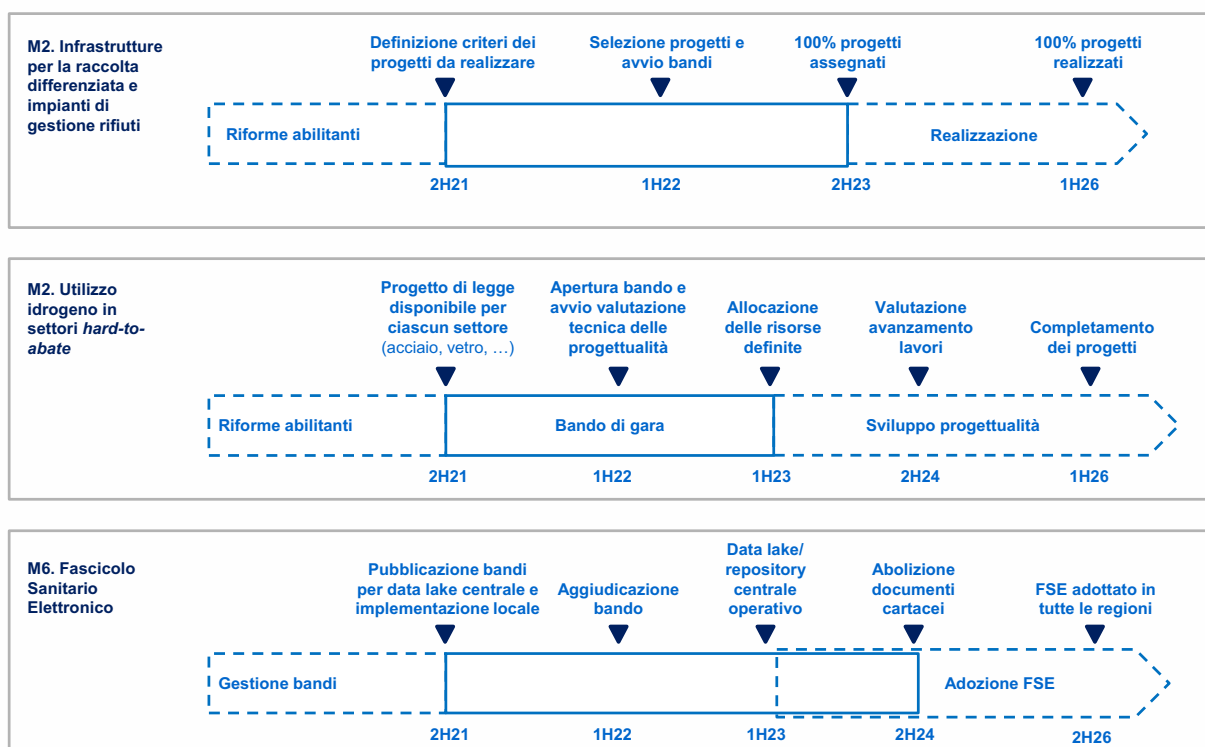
M2. Infrastrutture per la raccolta differenziata e impianti di gestione rifiuti

Definizione criteri dei progetti da realizzare

Selezione progetti e avvio bandi

100% progetti assegnati

100% progetti realizzati

Riforme abilitanti

Realizzazione

2H21

1H22

2H23

1H26

M2. Utilizzo idrogeno in settori *hard-to-abate*

Progetto di legge disponibile per ciascun settore (acciaio, vetro, …)

Apertura bando e avvio valutazione tecnica delle progettualità

Allocazione delle risorse definite

Valutazione avanzamento lavori

Completamento dei progetti

Riforme abilitanti

Bando di gara

Sviluppo progettualità

2H21

1H22

1H23

2H24

1H26

M6. Fascicolo Sanitario Elettronico

Pubblicazione bandi per data lake centrale e implementazione locale

Aggiudicazione bando

Data lake/ repository centrale operativo

Abolizione documenti cartacei

FSE adottato in tutte le regioni

Gestione bandi

Adozione FSE

2H21

1H22

1H23

2H24

2H26